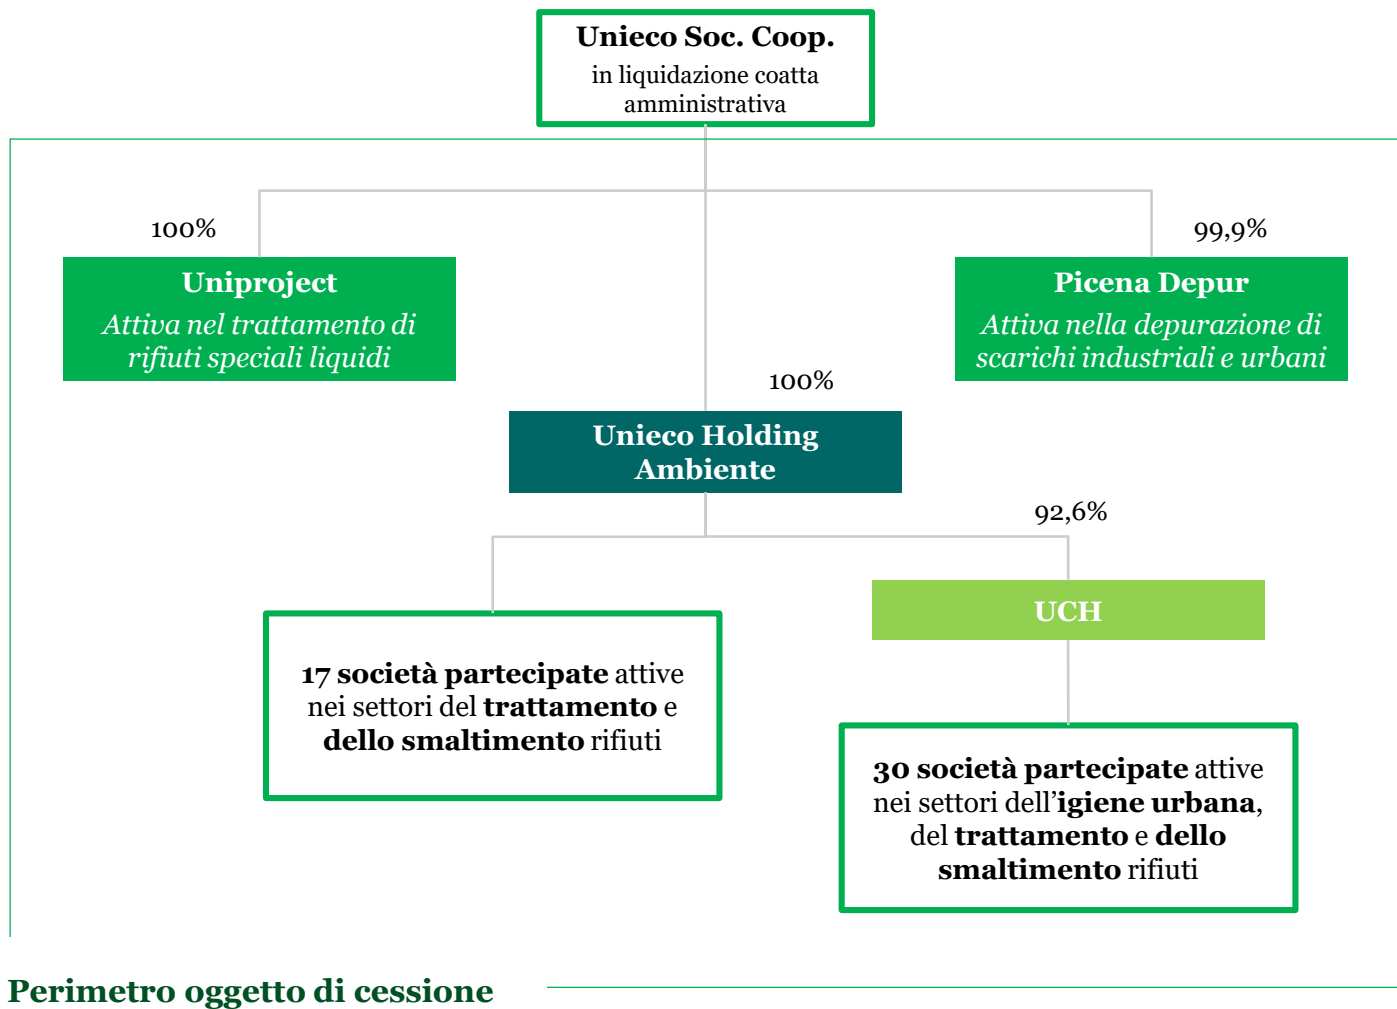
Unieco Soc. Coop.
in liquidazione coatta amministrativa

100%

Uniproject
Attiva nel trattamento di rifiuti speciali liquidi

99,9%

Picena Depur
Attiva nella depurazione di scarichi industriali e urbani

100%

Unieco Holding Ambiente

92,6%

UCH

17 società partecipate attive nei settori del trattamento e dello smaltimento rifiuti

30 società partecipate attive nei settori dell'igiene urbana, del trattamento e dello smaltimento rifiuti

Perimetro oggetto di cessione